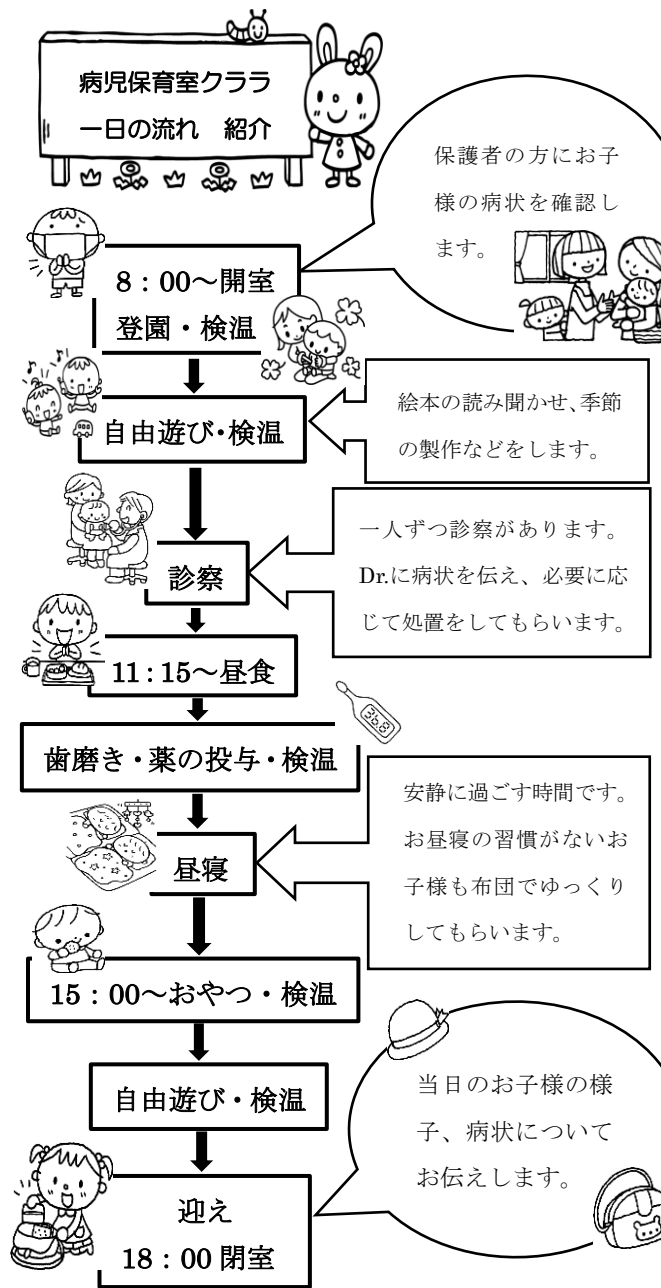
病児保育室クララ
一日の流れ　紹介

保護者の方にお子様の病状を確認します。

8：00～開室
登園・検温

自由遊び・検温

絵本の読み聞かせ、季節の製作などをします。

診察

一人ずつ診察があります。Dr.に病状を伝え、必要に応じて処置をしてもらいます。

11：15～昼食

歯磨き・薬の投与・検温

昼寝

安静に過ごす時間です。お昼寝の習慣がないお子様も布団でゆっくりしてもらいます。

15：00～おやつ・検温

自由遊び・検温

当日のお子様の様子、病状についてお伝えします。

迎え
18：00 閉室